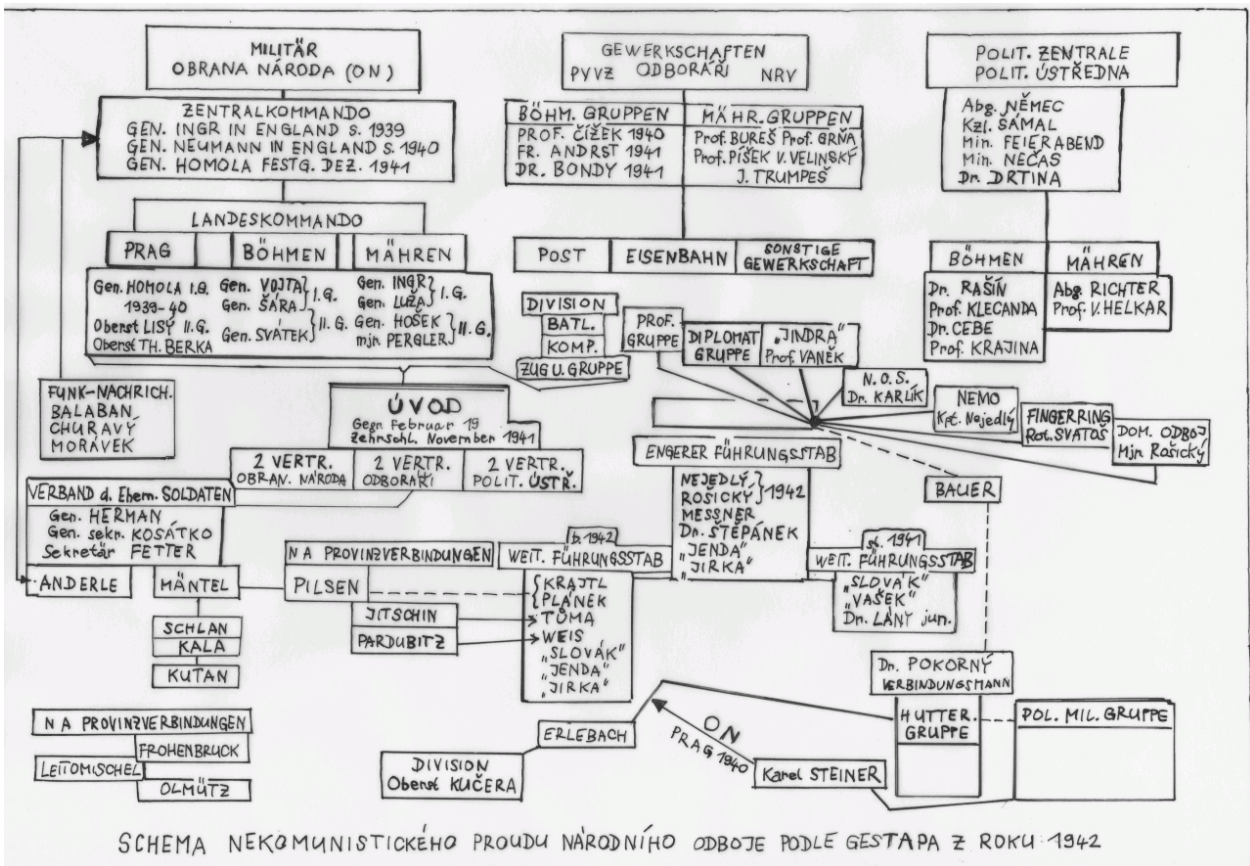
MILITÄR
OBRANA NÁRODA (ON)

ZENTRALKOMMANDO
GEN. INGR IN ENGLAND S. 1939
GEN. NEUMANN IN ENGLAND S. 1940
GEN. HOMOLA FESTG. DEZ. 1941

LANDESKOMMANDO

PRAG | BÖHMEN | MÄHREN

Gen. HOMOLA I.G. 1939-40
Oberst LISÝ II.G.
Oberst TH. BERKA
Gen. VOJTA, Gen. ŠÁRA I.G.
Gen. SVÁTEK II.G.
Gen. INGR, Gen. LUŽA I.G.
Gen. HOŠEK, mjr. PERGLER II.G.

FUNK-NACHRICH.
BALABAN
CHURAVÝ
MORÁVEK

GEWERKSCHAFTEN
PVVZ ODBORÁŘI NRV

BÖHM. GRUPPEN
PROF. ČÍŽEK 1940
FR. ANDRST 1941
DR. BONDY 1941

MÄHR. GRUPPEN
Prof. BUREŠ Prof. GRŇA
Prof. PÍŠEK V. VELINSKÝ
J. TRUMPEŠ

POST | EISENBAHN | SONSTIGE GEWERKSCHAFT

POLIT. ZENTRALE
POLIT. ÚSTŘEDNA
Abg. NĚMEC
Kzl. ŠÁMAL
Min. FEIERABEND
Min. NEČAS
Dr. DRTINA

BÖHMEN
Dr. RAŠÍN
Prof. KLECANDA
Dr. CEBE
Prof. KRAJINA

MÄHREN
Abg. RICHTER
Prof. V. HELKAR

DIVISION
BATL.
KOMP.
ZUG U. GRUPPE

PROF. GRUPPE
DIPLOMAT GRUPPE
„JINDRA" Prof. VANĚK
N.O.S. Dr. KARLÍK
NEMO Kpt. Nejedlý
FINGERRING Rot. SVATOŠ
DOM. ODBOJ Mjr. Rašický

ÚVOD
Gegr. Februar 19
Zerschl. November 1941

2 VERTR. OBRAN. NÁRODA | 2 VERTR. ODBORÁŘI | 2 VERTR. POLIT. ÚSTŘ.

VERBAND d. Ehem. SOLDATEN
Gen. HERMAN
Gen. sekr. KOSÁTKO
Sekretär FETTER

ANDERLE | MÄNTEL

SCHLAN
KALA
KUTAN

ENGERER FÜHRUNGSSTAB
NEJEDLÝ, ROSICKÝ 1942
MESSNER
Dr. ŠTĚPÁNEK
„JENDA"
„JIRKA"

BAUER

N A PROVINZVERBINDUNGEN
PILSEN
JITSCHIN
PARDUBITZ

b. 1942
WEIT. FÜHRUNGSSTAB
KRAJTL
PLÁNEK
TŮMA
WEIS
„SLOVÁK"
„JENDA"
„JIRKA"

g. 1941
WEIT. FÜHRUNGSSTAB
„SLOVÁK"
„VAŠEK"
Dr. LÁNÝ jun.

Dr. POKORNÝ
VERBINDUNGSMANN

HUTTER. GRUPPE
POL. MIL. GRUPPE

N A PROVINZVERBINDUNGEN
FROHENBRUCK
LEITOMISCHEL
OLMÜTZ

ERLEBACH
ON
PRAG 1940
DIVISION
Oberst KUČERA
Karel STEINER

SCHEMA NEKOMUNISTICKÉHO PROUDU NÁRODNÍHO ODBOJE PODLE GESTAPA Z ROKU 1942